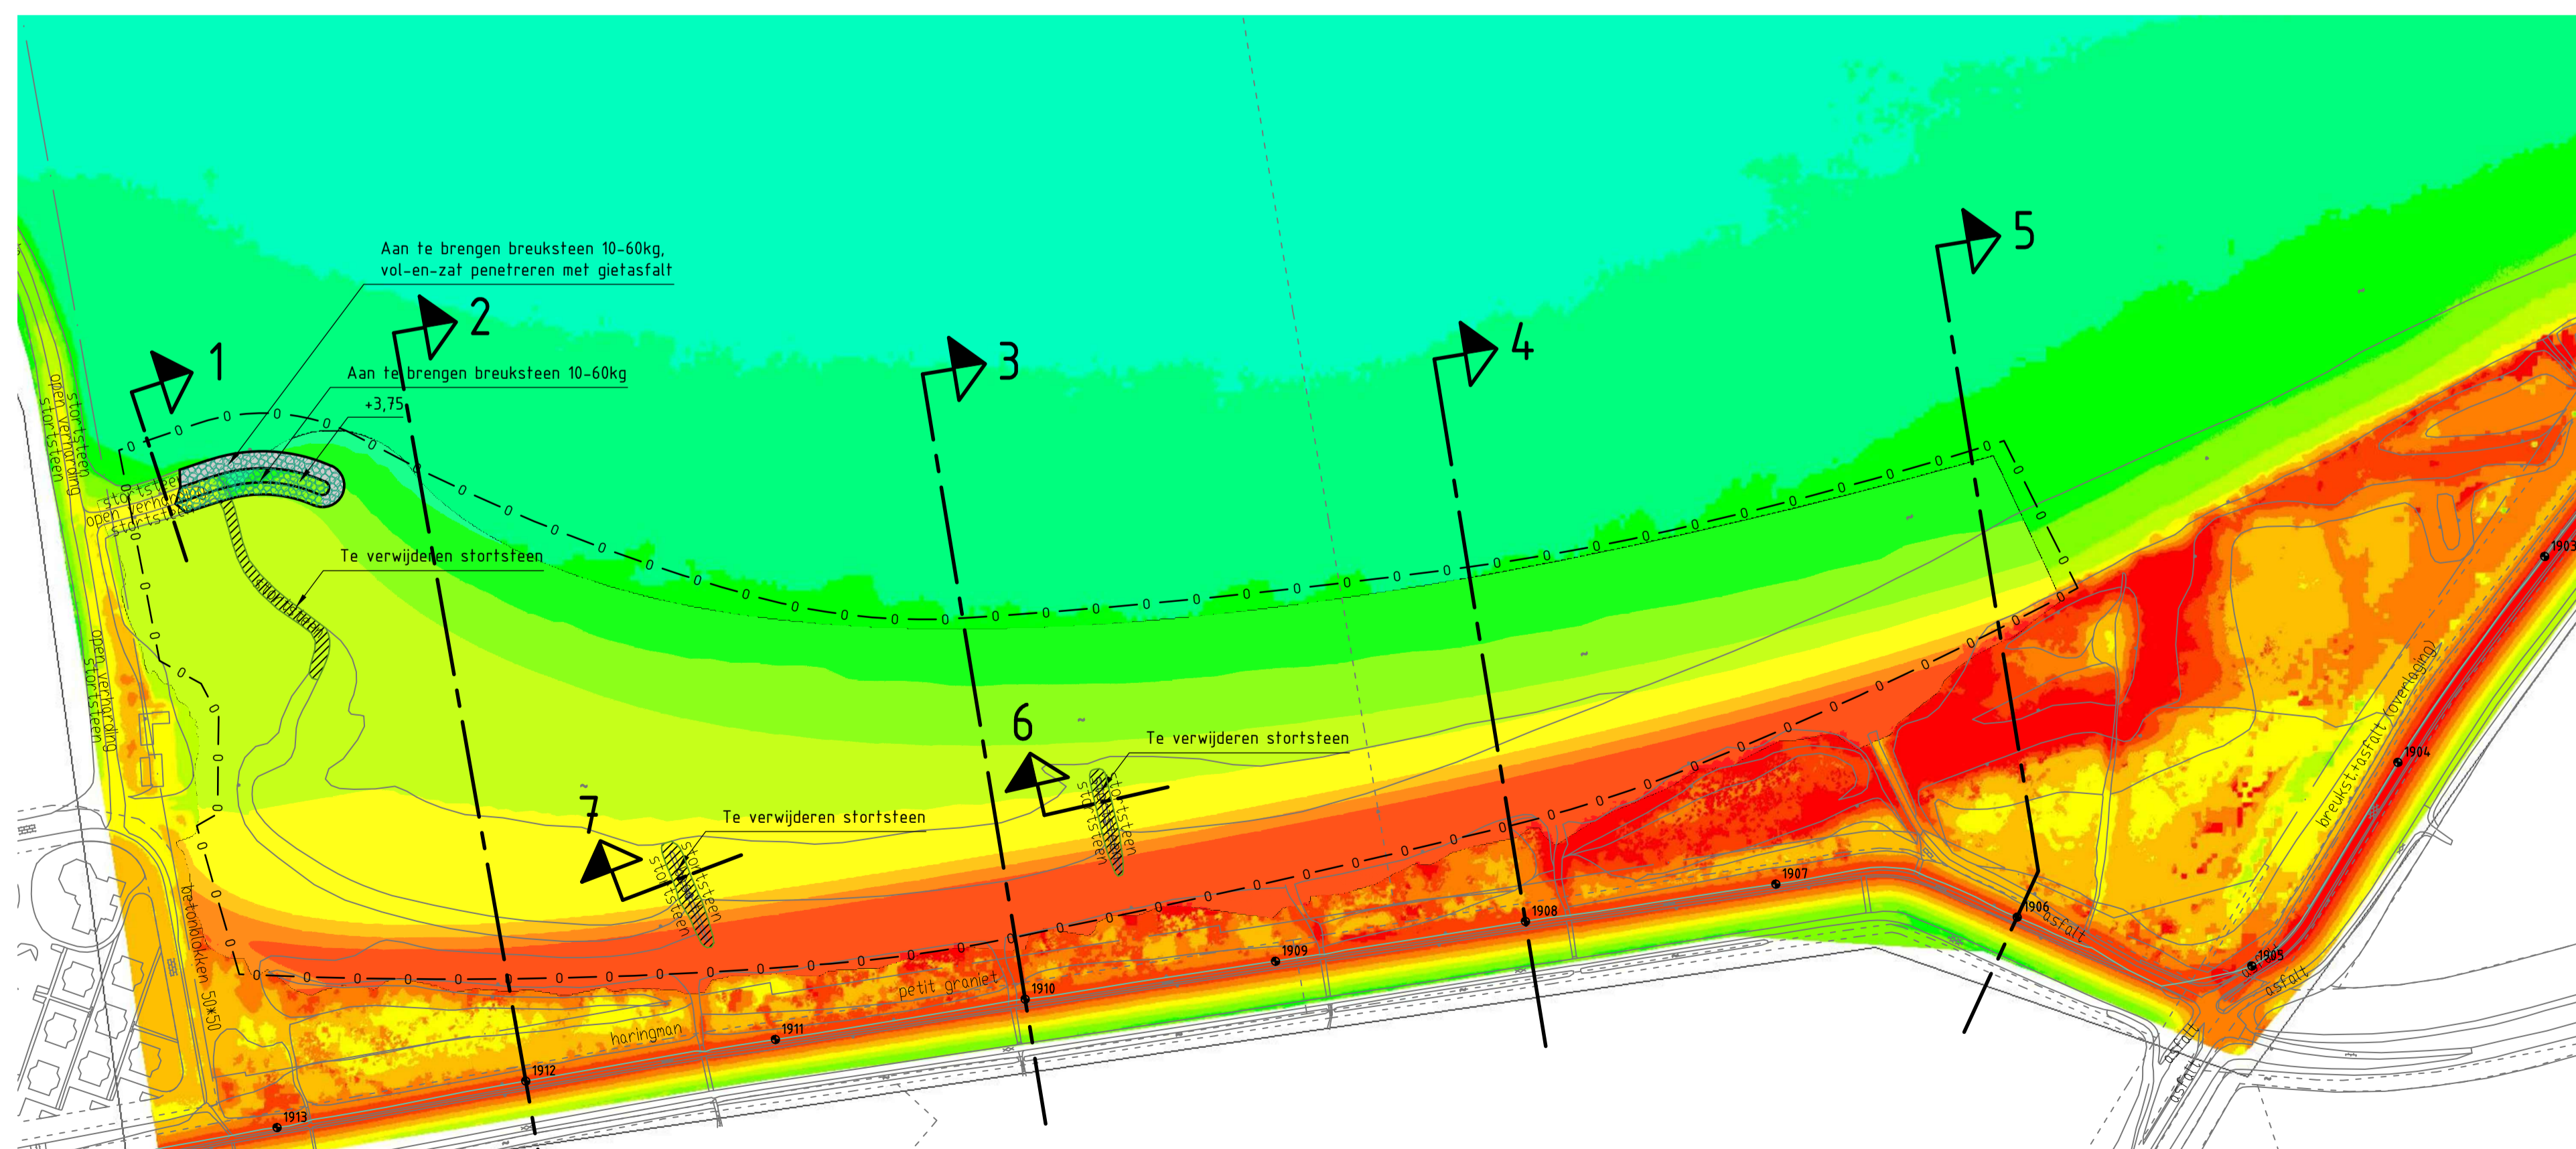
Aan te brengen breuksteen 10-60kg, vol-en-zat penetreren met gietasfalt

2

1

Aan te brengen breuksteen 10-60kg

+3,75

3

4

5

open verharding stortsteen

stortsteen

open verharding

stortsteen

Te verwijderen stortsteen

open verharding stortsteen

6

Te verwijderen stortsteen

7

Te verwijderen stortsteen

stortsteen

stortsteen

stortsteen

stortsteen

betonblokken 50*50

petit graniet

haringman

1913

1912

1911

1910

1909

1908

1907

1906

asfalt

1905

asfalt

asfalt

1904

breukst.+asfalt (overlaging)

1903